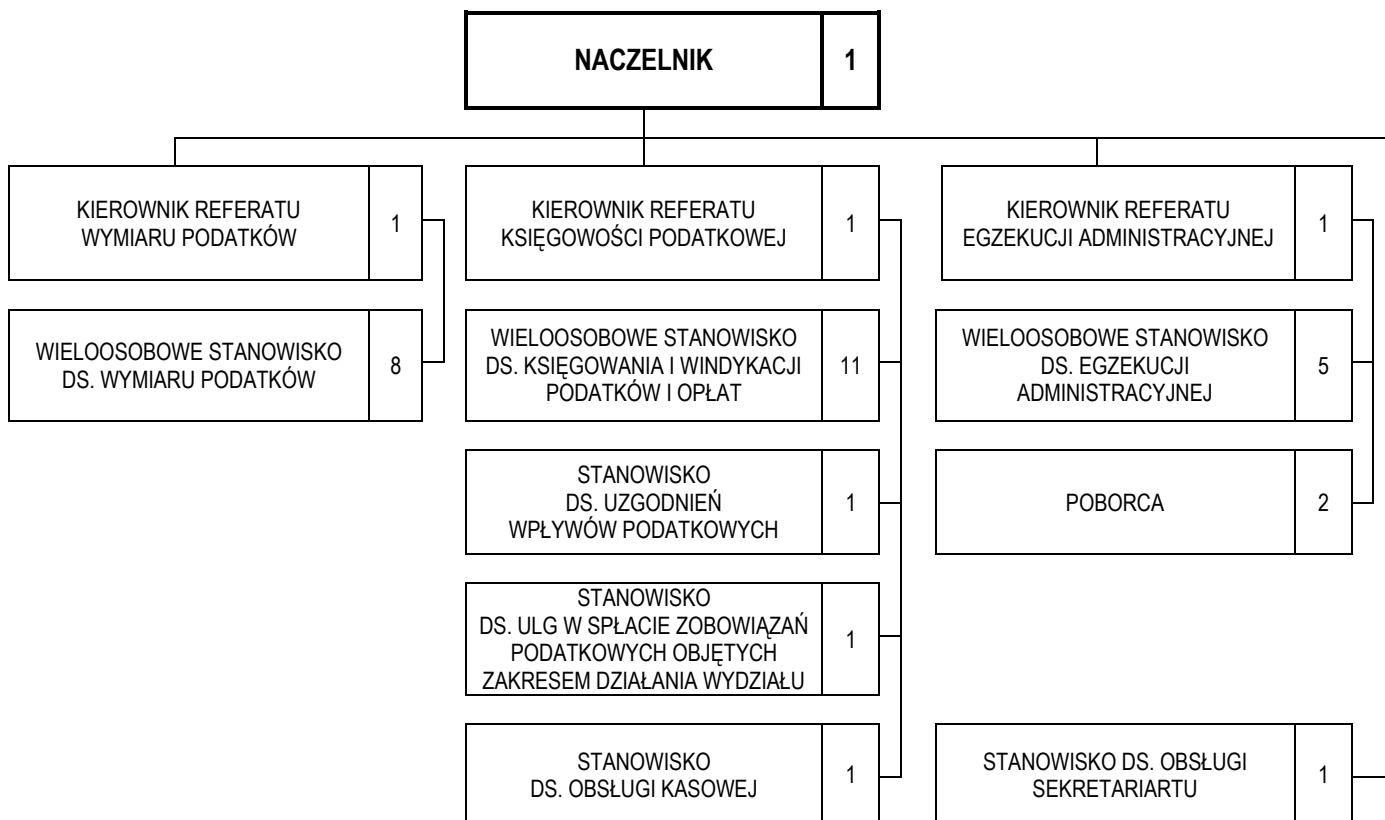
NACZELNIK 1

KIEROWNIK REFERATU WYMIARU PODATKÓW 1

WIELOOSOBOWE STANOWISKO DS. WYMIARU PODATKÓW 8

KIEROWNIK REFERATU KSIĘGOWOŚCI PODATKOWEJ 1

WIELOOSOBOWE STANOWISKO DS. KSIĘGOWANIA I WINDYKACJI PODATKÓW I OPŁAT 11

STANOWISKO DS. UZGODNIEŃ WPŁYWÓW PODATKOWYCH 1

STANOWISKO DS. ULG W SPŁACIE ZOBOWIĄZAŃ PODATKOWYCH OBJĘTYCH ZAKRESEM DZIAŁANIA WYDZIAŁU 1

STANOWISKO DS. OBSŁUGI KASOWEJ 1

KIEROWNIK REFERATU EGZEKUCJI ADMINISTRACYJNEJ 1

WIELOOSOBOWE STANOWISKO DS. EGZEKUCJI ADMINISTRACYJNEJ 5

POBORCA 2

STANOWISKO DS. OBSŁUGI SEKRETARIARTU 1